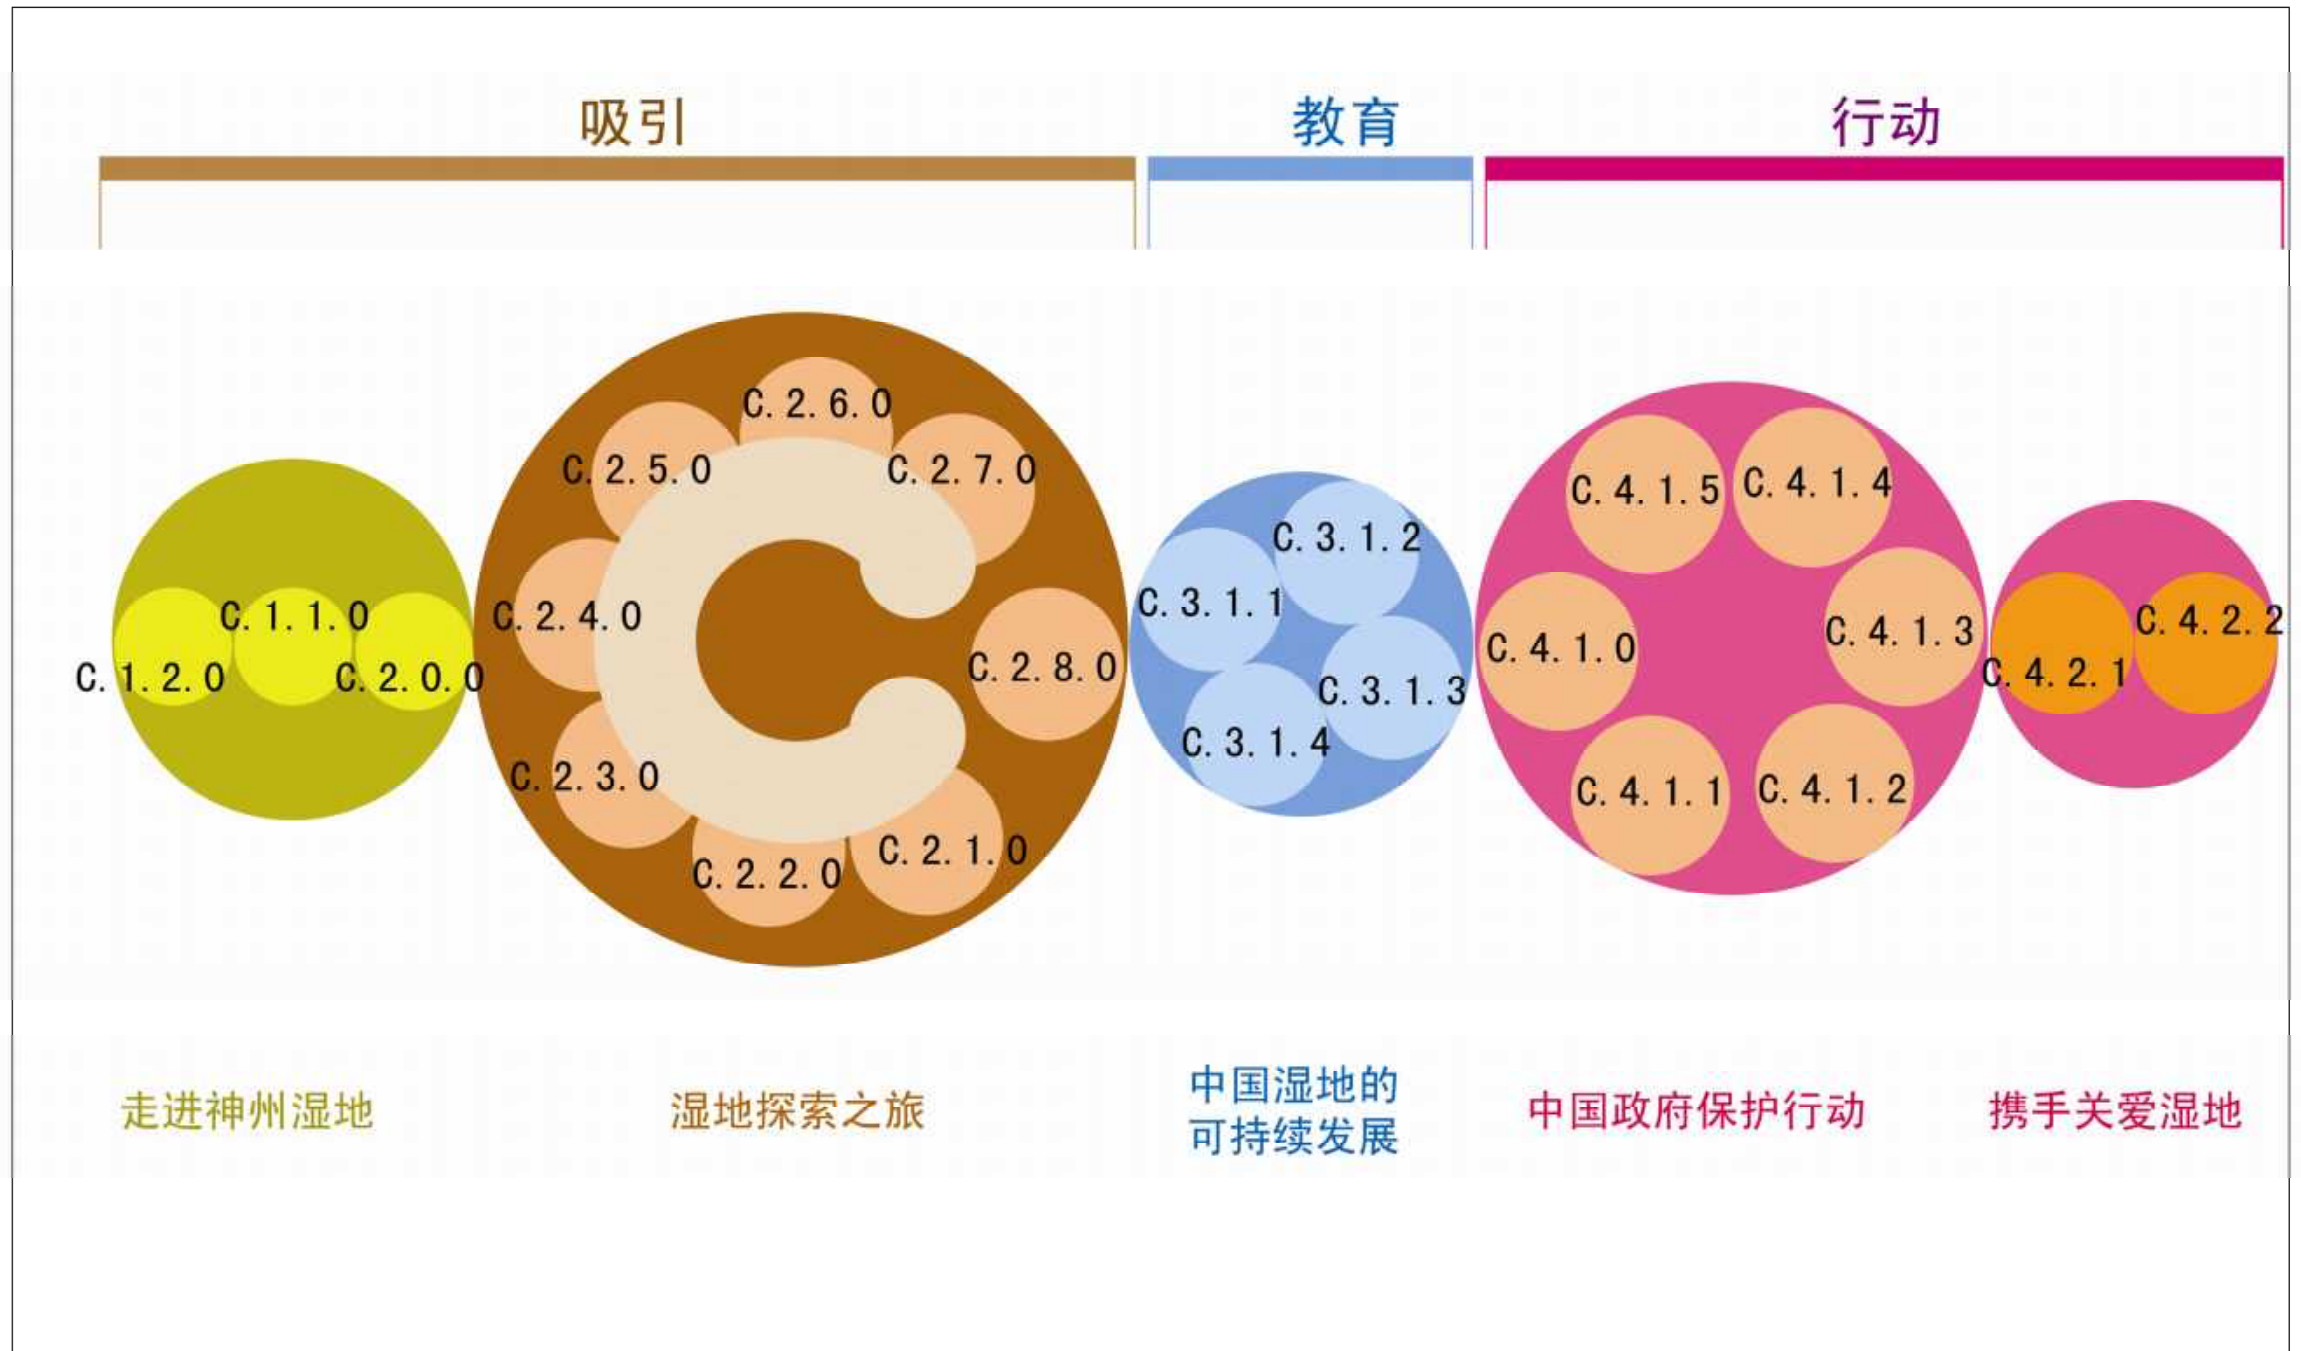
吸引

教育

行动

C. 1. 1. 0
C. 1. 2. 0
C. 2. 0. 0

C. 2. 6. 0
C. 2. 5. 0
C. 2. 7. 0
C. 2. 4. 0
C. 2. 8. 0
C. 2. 3. 0
C. 2. 2. 0
C. 2. 1. 0

C

C. 3. 1. 2
C. 3. 1. 1
C. 3. 1. 3
C. 3. 1. 4

C. 4. 1. 5
C. 4. 1. 4
C. 4. 1. 0
C. 4. 1. 3
C. 4. 1. 1
C. 4. 1. 2

C. 4. 2. 2
C. 4. 2. 1

走进神州湿地

湿地探索之旅

中国湿地的可持续发展

中国政府保护行动

携手关爱湿地